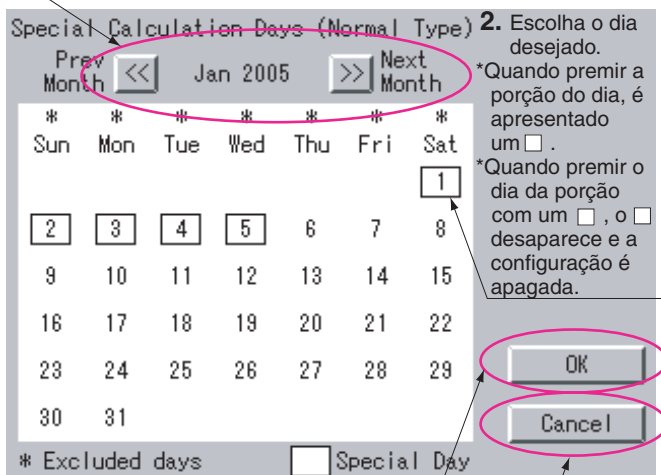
Special Calculation Days (Normal Type)

Prev Month << Jan 2005 >> Next Month

| * Sun | * Mon | * Tue | * Wed | * Thu | * Fri | * Sat |
|---|---|---|---|---|---|---|
| | | | | | | 1 |
| 2 | 3 | 4 | 5 | 6 | 7 | 8 |
| 9 | 10 | 11 | 12 | 13 | 14 | 15 |
| 16 | 17 | 18 | 19 | 20 | 21 | 22 |
| 23 | 24 | 25 | 26 | 27 | 28 | 29 |
| 30 | 31 | | | | | |

* Excluded days Special Day

OK

Cancel

2. Escolha o dia desejado.
*Quando premir a porção do dia, é apresentado um □ .
*Quando premir o dia da porção com um □ , o □ desaparece e a configuração é apagada.